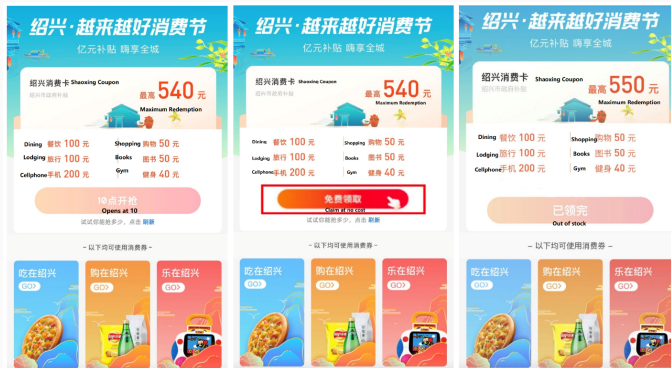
绍兴·越来越好消费节
亿元补贴 嗨享全城

绍兴消费卡 Shaoxing Coupon
绍兴市民政补贴
最高 540 元
Maximum Redemption

Dining 餐饮 100 元
Shopping 购物 50 元
Lodging 旅行 100 元
Books 图书 50 元
Cellphone 手机 200 元
Gym 健身 40 元

10点开抢
Opens at 10
试试你能抢多少，点击 刷新

- 以下均可使用消费券 -
吃在绍兴 GO
购在绍兴 GO
乐在绍兴 GO

绍兴·越来越好消费节
亿元补贴 嗨享全城

绍兴消费卡 Shaoxing Coupon
绍兴市民政补贴
最高 540 元
Maximum Redemption

Dining 餐饮 100 元
Shopping 购物 50 元
Lodging 旅行 100 元
Books 图书 50 元
Cellphone 手机 200 元
Gym 健身 40 元

免费领取
Claim at no cost
试试你能抢多少，点击 刷新

- 以下均可使用消费券 -
吃在绍兴 GO
购在绍兴 GO
乐在绍兴 GO

绍兴·越来越好消费节
亿元补贴 嗨享全城

绍兴消费卡 Shaoxing Coupon
最高 550 元
Maximum Redemption

Dining 餐饮 100 元
Shopping 购物 50 元
Lodging 旅行 100 元
Books 图书 50 元
Cellphone 手机 200 元
Gym 健身 40 元

已领完
Out of stock
试试你能抢多少，点击 刷新

- 以下均可使用消费券 -
吃在绍兴 GO
购在绍兴 GO
乐在绍兴 GO